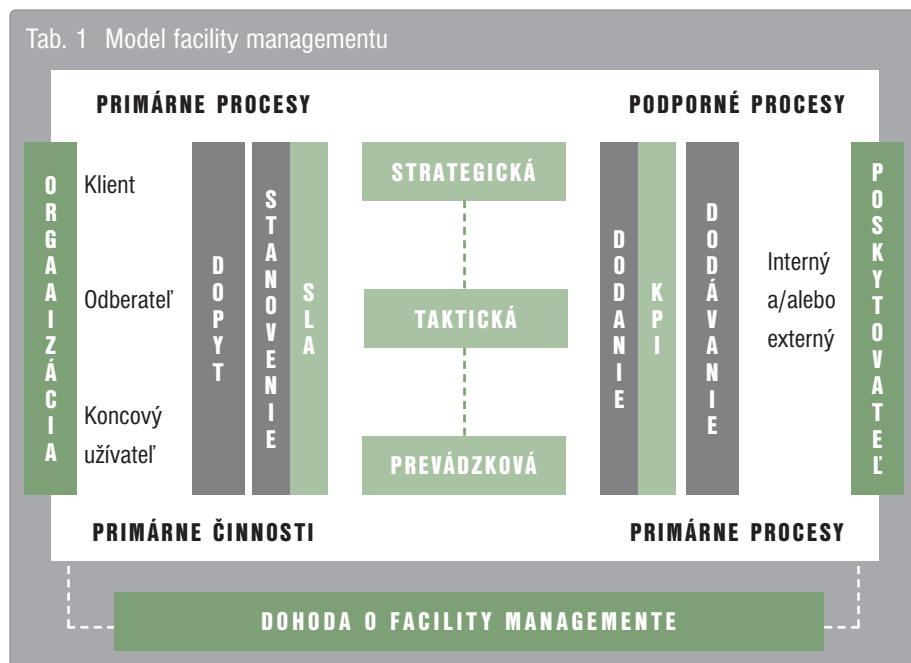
Tab. 1 Model facility managementu

PRIMÁRNE PROCESY

PODPORNÉ PROCESY

ORGAIZÁCIA

Klient

Odberateľ

Koncový užívateľ

DOPYT

STANOVENIE

SLA

STRATEGICKÁ

TAKTICKÁ

PREVÁDZKOVÁ

DODANIE

KPI

DODÁVANIE

Interný a/alebo externý

POSKYTOVATEĽ

PRIMÁRNE ČINNOSTI

PRIMÁRNE PROCESY

DOHODA O FACILITY MANAGEMENTE